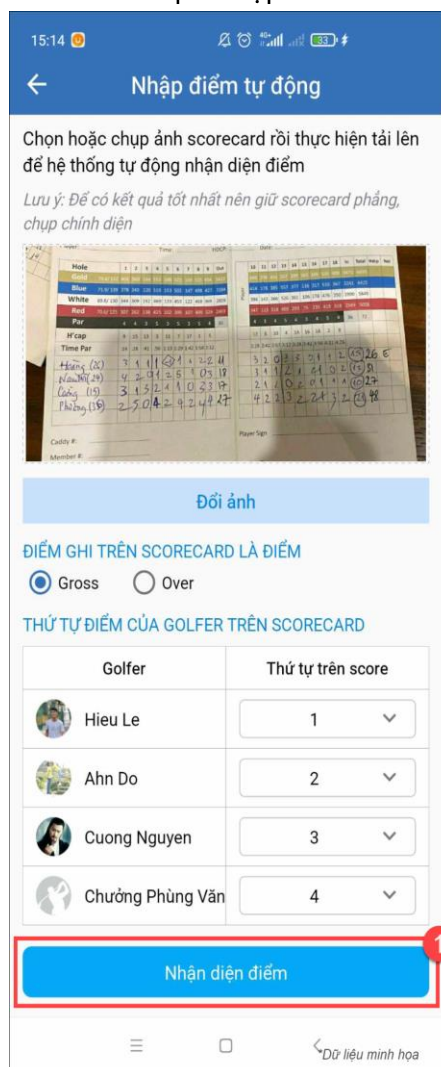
15:14

Nhập điểm tự động

Chọn hoặc chụp ảnh scorecard rồi thực hiện tải lên để hệ thống tự động nhận diện điểm

Lưu ý: Để có kết quả tốt nhất nên giữ scorecard phẳng, chụp chính diện

Hole
Gold
Blue
White
Red
Par
H'cap
Time Par

Đổi ảnh

ĐIỂM GHI TRÊN SCORECARD LÀ ĐIỂM

Gross   Over

THỨ TỰ ĐIỂM CỦA GOLFER TRÊN SCORECARD

| Golfer | Thứ tự trên score |
|---|---|
| Hieu Le | 1 |
| Ahn Do | 2 |
| Cuong Nguyen | 3 |
| Chưởng Phùng Văn | 4 |

1

Nhận diện điểm

Dữ liệu minh họa